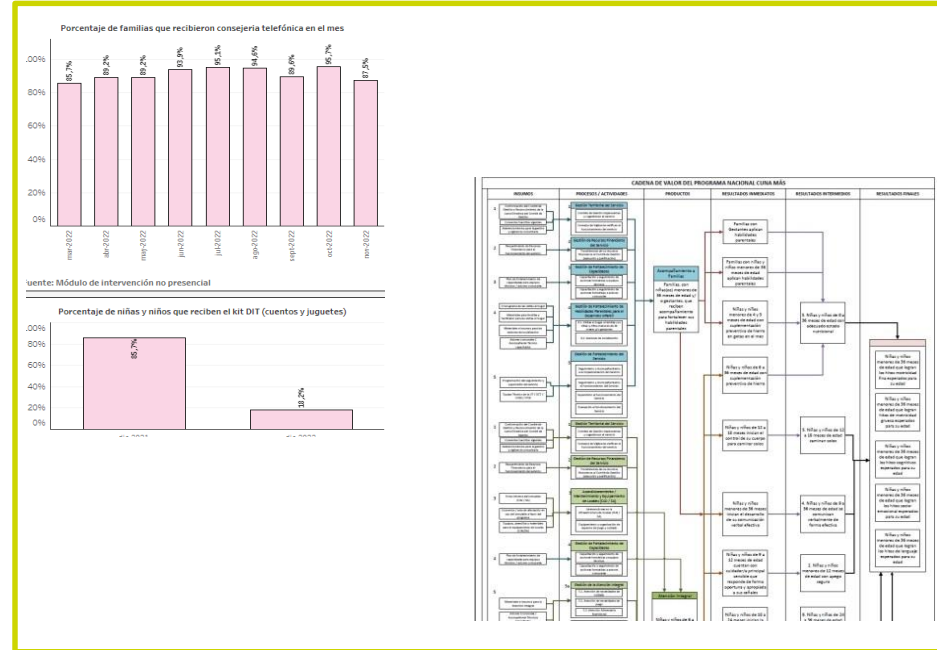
Porcentaje de familias que recibieron consejeria telefónica en el mes

.00%
80%
60%
40%
20%
0%

85,7%
89,2%
89,2%
93,9%
95,1%
94,6%
89,6%
95,7%
87,5%

mar-2022
abr-2022
may-2022
jun-2022
jul-2022
ago-2022
sept-2022
oct-2022
nov-2022

uente: Módulo de intervención no presencial

Porcentaje de niñas y niños que reciben el kit DIT (cuentos y juguetes)

.00%
80%
60%
40%
20%
0%

85,7%
18,2%

CADENA DE VALOR DEL PROGRAMA NACIONAL CUNA MÁS

| INSUMOS | PROCESOS / ACTIVIDADES | PRODUCTOS | RESULTADOS INMEDIATOS | RESULTADOS INTERMEDIOS | RESULTADOS FINALES |
|---|---|---|---|---|---|
| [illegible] | Gestión Territorial del Servicio | Acompañamiento a Familias | Familias con Gestantes aplican habilidades parentales | 8. Niñas y niños de 6 a 36 meses de edad con adecuado estado nutricional | Niñas y niños menores de 36 meses de edad que logran los hitos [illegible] |
| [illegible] | Gestión de Recursos Financieros del Servicio | Familias, con niña(os) menores de 36 meses de edad y/ o gestantes, que reciben acompañamiento para fortalecer sus habilidades parentales | Familias con niñas y niños menores de 36 meses de edad aplican habilidades parentales | 3. Niñas y niños de 12 a 18 meses de edad caminan solos | Niñas y niños menores de 36 meses de edad que logran hitos de motricidad gruesa esperados para su edad |
| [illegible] | Gestión de Fortalecimiento de Capacidades | Atención Integral | Niñas y niños menores de 6 y 9 meses de edad con suplementación preventiva de hierro en gotas en el mes | 4. Niñas y niños de 36 meses de edad se comunican verbalmente de forma efectiva | Niñas y niños menores de 36 meses de edad que logran los hitos cognitivos esperados para su edad |
| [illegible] | Gestión de Fortalecimiento de Habilidades Parentales para el Desarrollo Infantil | Niñas y niños de 6 a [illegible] | Niñas y niños de 6 a 36 meses de edad con suplementación preventiva de hierro | 2. Niñas y niños menores de 12 meses de edad con apego seguro | Niñas y niños menores de 36 meses de edad que logran los hitos socio emocionales esperados para su edad |
| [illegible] | Gestión de Fortalecimiento del Servicio | | Niñas y niños de 12 a 18 meses inician el control de su cuerpo para caminar solos | | Niñas y niños menores de 36 meses de edad que logran los hitos de lenguaje esperados para su edad |
| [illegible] | Acondicionamiento / Mantenimiento y equipamiento de Locales (CIAI / SA) | | Niñas y niños menores de 36 meses inician el desarrollo de su comunicación verbal efectiva | | |
| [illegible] | Gestión de la Atención Integral | | Niñas y niños de 9 a 12 meses de edad cuentan con cuidador(a) principal sensible que responde de forma oportuna y apropiada a sus señales | | |